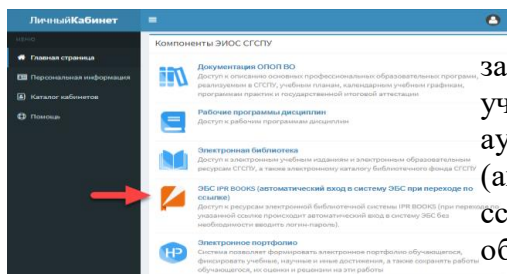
ЛичныйКабинет
МЕНЮ
Главная страница
Персональная информация
Каталог кабинетов
Помощь

Компоненты ЭИОС СГСПУ

Документация ОПОП ВО
Доступ к описанию основных профессиональных образовательных програм, реализуемых в СГСПУ, учебным планам, календарным учебным графикам, программам практик и государственной итоговой аттестации

Рабочие программы дисциплин
Доступ к рабочим программам дисциплин

Электронная библиотека
Доступ к электронным учебным изданиям и электронным образовательным ресурсам СГСПУ, а также электронному каталогу библиотечного фонда СГСПУ

ЭБС IPR BOOKS (автоматический вход в систему ЭБС при переходе по ссылке)
Доступ к ресурсам электронной библиотечной системы IPR BOOKS (при переходе по указанной ссылке происходит автоматический вход в систему ЭБС без необходимости вводить логин-пароль).

Электронное портфолио
Система позволяет формировать электронное портфолио обучающегося, фиксировать учебные, научные и иные достижения, а также сохранять работы обучающегося, их оценки и рецензии на эти работы

за
уч
ау
(а
сс
об